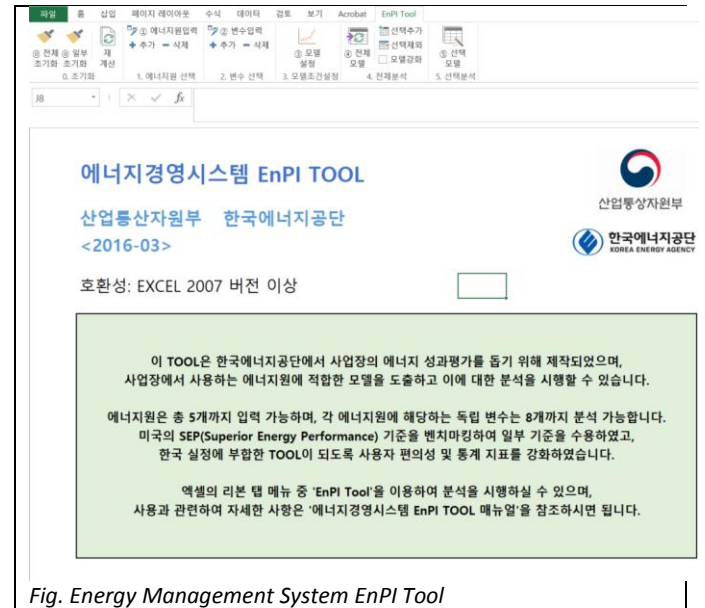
파일 홈 삽입 페이지 레이아웃 수식 데이터 검토 보기 Acrobat EnPI Tool

◎ 전체 조기화 ◎ 일부 조기화 재계산
0. 조기화

① 에너지원입력
+ 추가 − 삭제
1. 에너지원 선택

② 변수입력
+ 추가 − 삭제
2. 변수 선택

③ 모델 설정
3. 모델조건설정

④ 전체 모델
선택추가 선택제외 모델강화
4. 전체분석

⑤ 선택 모델
5. 선택분석

J8 fx

에너지경영시스템 EnPI TOOL

산업통상자원부 한국에너지공단
<2016-03>

산업통상자원부

한국에너지공단
KOREA ENERGY AGENCY

호환성: EXCEL 2007 버전 이상

이 TOOL은 한국에너지공단에서 사업장의 에너지 성과평가를 돕기 위해 제작되었으며, 사업장에서 사용하는 에너지원에 적합한 모델을 도출하고 이에 대한 분석을 시행할 수 있습니다.

에너지원은 총 5개까지 입력 가능하며, 각 에너지원에 해당하는 독립 변수는 8개까지 분석 가능합니다. 미국의 SEP(Superior Energy Performance) 기준을 벤치마킹하여 일부 기준을 수용하였고, 한국 실정에 부합한 TOOL이 되도록 사용자 편의성 및 통계 지표를 강화하였습니다.

엑셀의 리본 탭 메뉴 중 'EnPI Tool'을 이용하여 분석을 시행하실 수 있으며, 사용과 관련하여 자세한 사항은 '에너지경영시스템 EnPI TOOL 매뉴얼'을 참조하시면 됩니다.

Fig. Energy Management System EnPI Tool